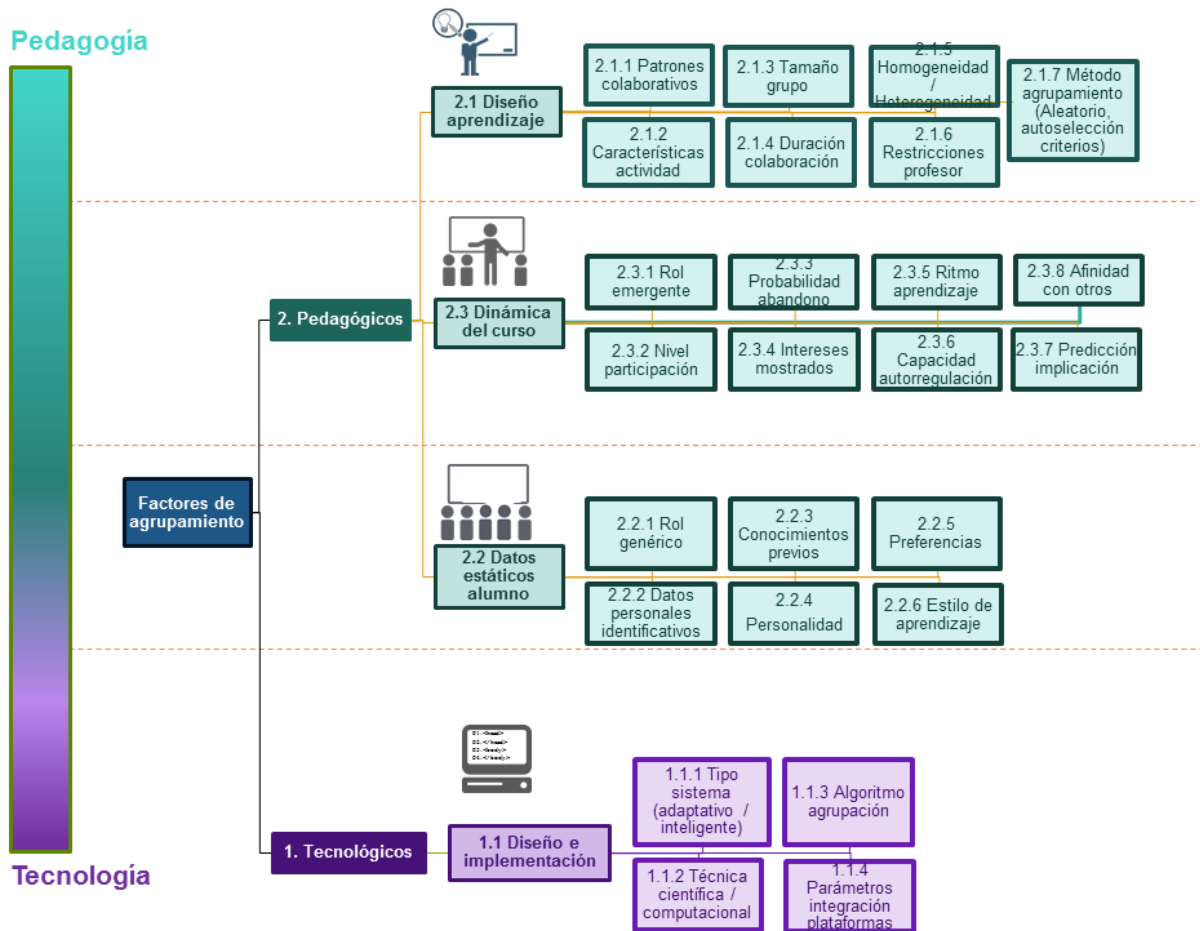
Pedagogía

2.1 Diseño aprendizaje

2.1.1 Patrones colaborativos

2.1.3 Tamaño grupo

2.1.5 Homogeneidad / Heterogeneidad

2.1.7 Método agrupamiento (Aleatorio, autoselección criterios)

2.1.2 Características actividad

2.1.4 Duración colaboración

2.1.6 Restricciones profesor

2. Pedagógicos

2.3 Dinámica del curso

2.3.1 Rol emergente

2.3.3 Probabilidad abandono

2.3.5 Ritmo aprendizaje

2.3.8 Afinidad con otros

2.3.2 Nivel participación

2.3.4 Intereses mostrados

2.3.6 Capacidad autorregulación

2.3.7 Predicción implicación

Factores de agrupamiento

2.2 Datos estáticos alumno

2.2.1 Rol genérico

2.2.3 Conocimientos previos

2.2.5 Preferencias

2.2.2 Datos personales identificativos

2.2.4 Personalidad

2.2.6 Estilo de aprendizaje

01.<head>
02.</head>
03.<body>
04.</body>

1. Tecnológicos

1.1 Diseño e implementación

1.1.1 Tipo sistema (adaptativo / inteligente)

1.1.3 Algoritmo agrupación

1.1.2 Técnica científica / computacional

1.1.4 Parámetros integración plataformas

Tecnología